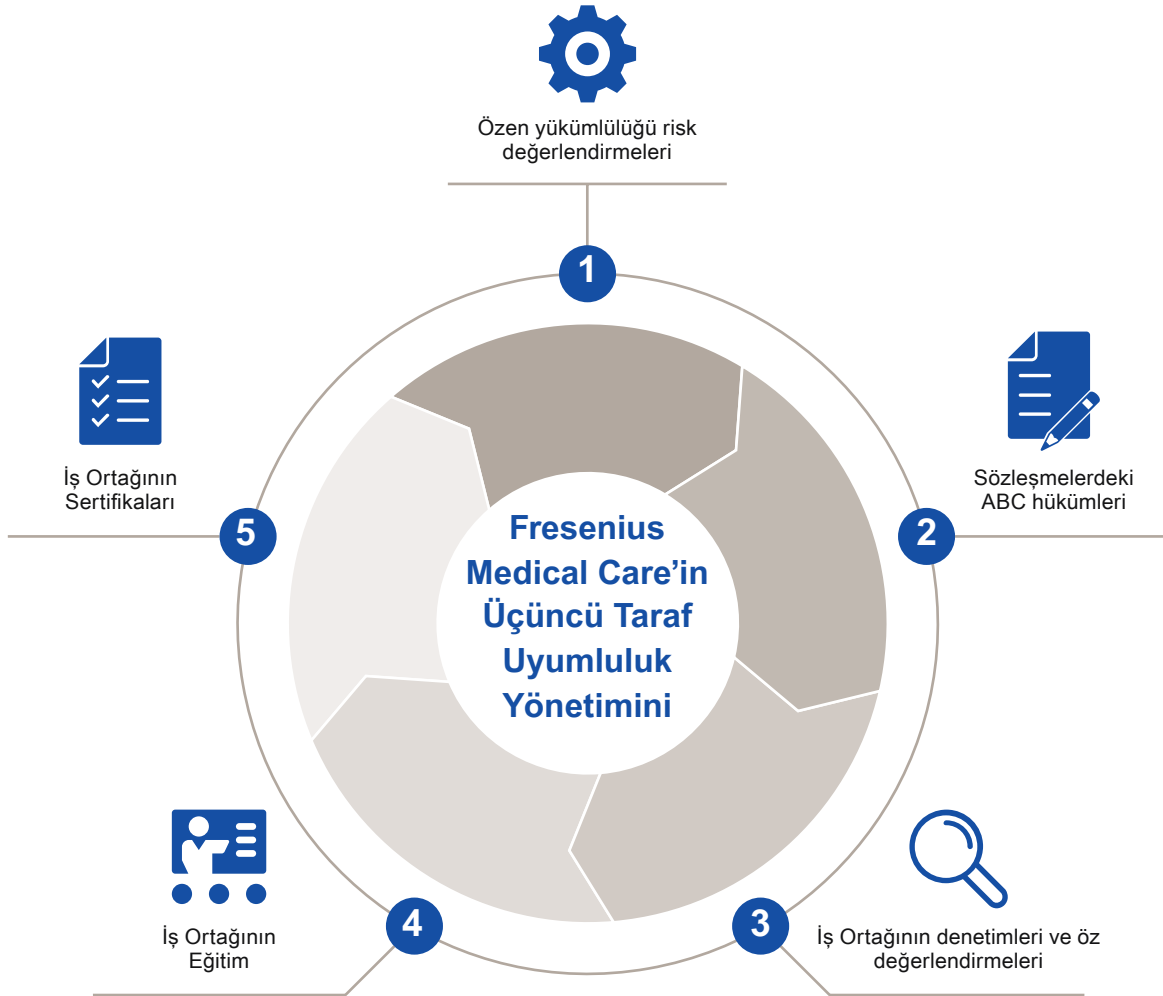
Özen yükümlülüğü risk değerlendirmeleri

1

İş Ortağının Sertifikaları

5

Sözleşmelerdeki ABC hükümleri

2

Fresenius Medical Care'in Üçüncü Taraf Uyumluluk Yönetimini

İş Ortağının Eğitim

4

3

İş Ortağının denetimleri ve öz değerlendirmeleri